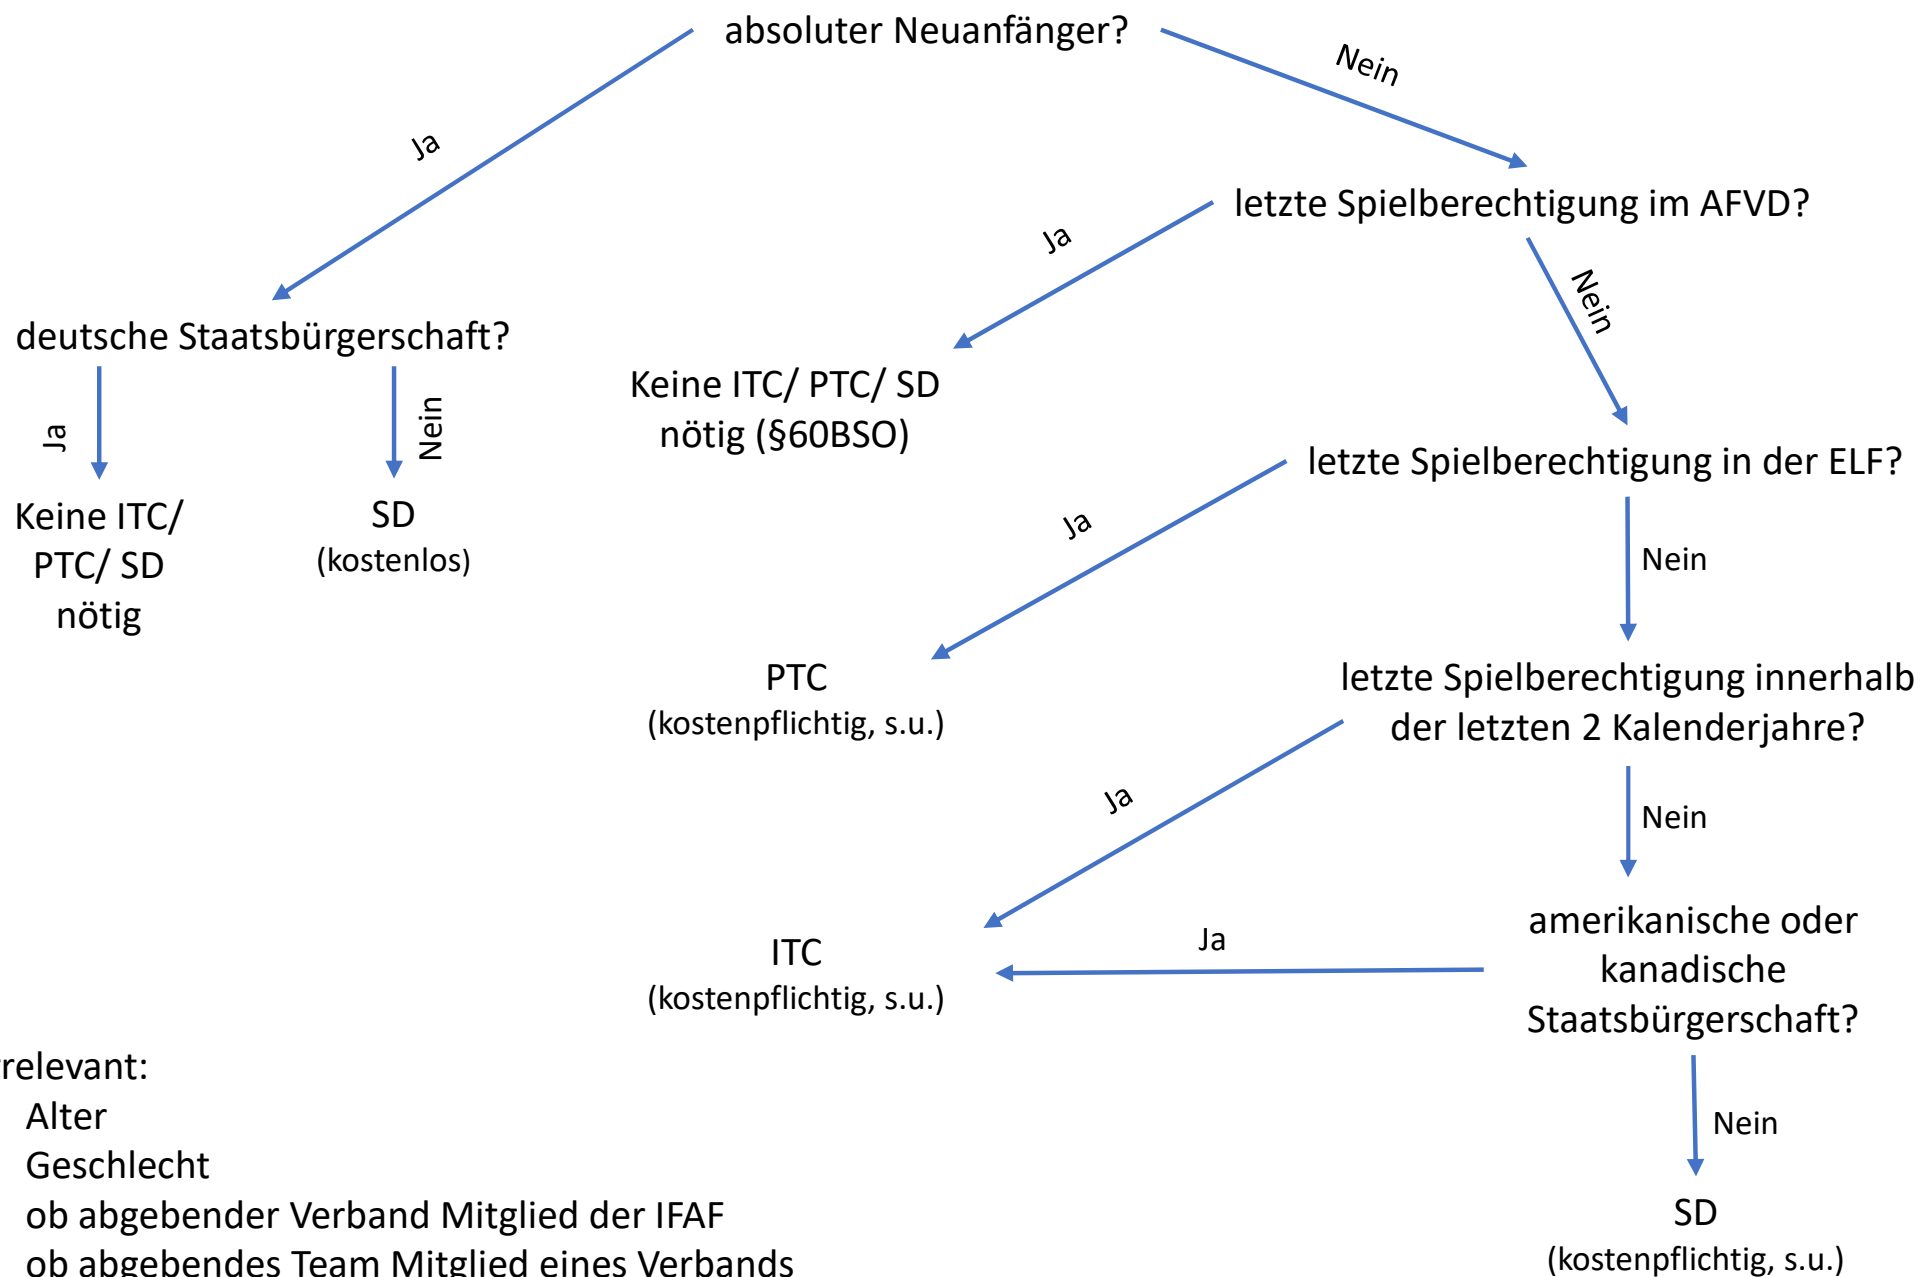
absoluter Neuanfänger?

Ja

Nein

deutsche Staatsbürgerschaft?

Ja

Keine ITC/ PTC/ SD nötig

Nein

SD
(kostenlos)

letzte Spielberechtigung im AFVD?

Ja

Keine ITC/ PTC/ SD nötig (§60BSO)

Nein

letzte Spielberechtigung in der ELF?

Ja

PTC
(kostenpflichtig, s.u.)

Nein

letzte Spielberechtigung innerhalb der letzten 2 Kalenderjahre?

Ja

ITC
(kostenpflichtig, s.u.)

Nein

amerikanische oder kanadische Staatsbürgerschaft?

Ja

Nein

SD
(kostenpflichtig, s.u.)

relevant:
Alter
Geschlecht
ob abgebender Verband Mitglied der IFAF
ob abgebendes Team Mitglied eines Verbands